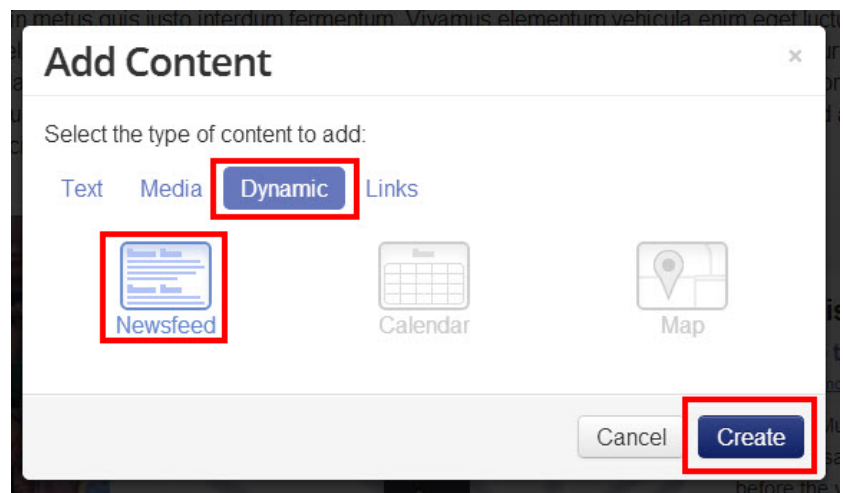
n metus quis justo interdum fermentum. Vivamus elementum vehicula enim eget luctu

Add Content

×

Select the type of content to add:

Text Media Dynamic Links

Newsfeed

Calendar

Map

Cancel Create

before the